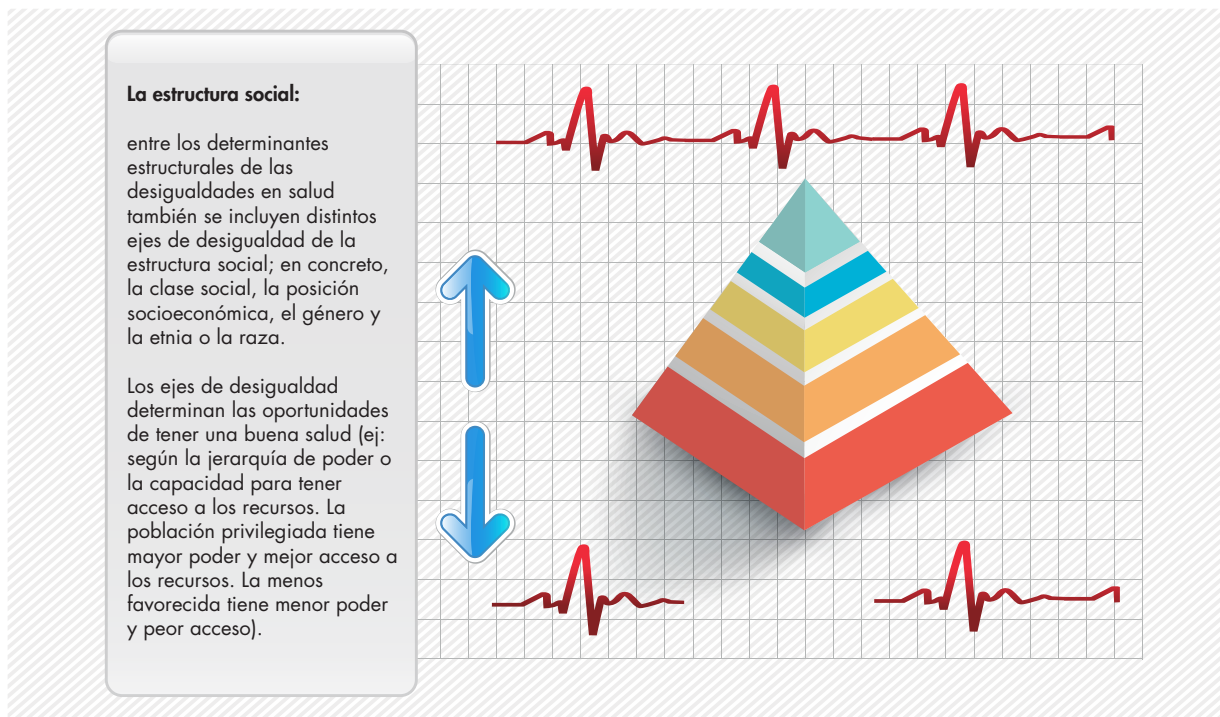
**La estructura social:**

entre los determinantes estructurales de las desigualdades en salud también se incluyen distintos ejes de desigualdad de la estructura social; en concreto, la clase social, la posición socioeconómica, el género y la etnia o la raza.

Los ejes de desigualdad determinan las oportunidades de tener una buena salud (ej: según la jerarquía de poder o la capacidad para tener acceso a los recursos. La población privilegiada tiene mayor poder y mejor acceso a los recursos. La menos favorecida tiene menor poder y peor acceso).